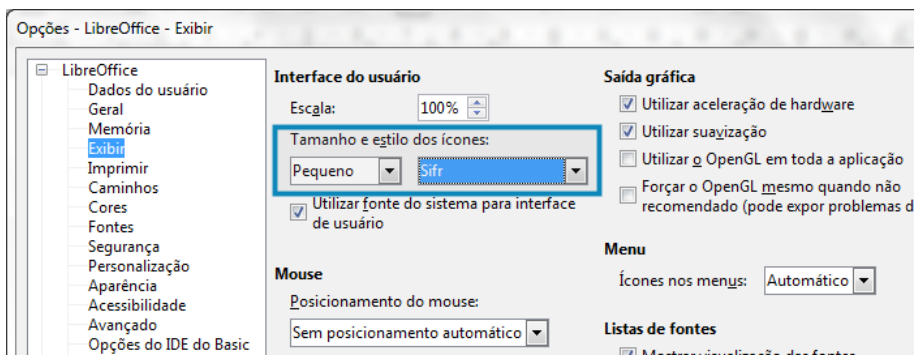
Opções - LibreOffice - Exibir

LibreOffice
Dados do usuário
Geral
Memória
Exibir
Imprimir
Caminhos
Cores
Fontes
Segurança
Personalização
Aparência
Acessibilidade
Avançado
Opções do IDE do Basic

Interface do usuário

Escala: 100%

Tamanho e estilo dos ícones:

Pequeno Sifr

Utilizar fonte do sistema para interface de usuário

Mouse

Posicionamento do mouse:

Sem posicionamento automático

Saída gráfica

Utilizar aceleração de hardware

Utilizar suavização

Utilizar o OpenGL em toda a aplicação

Forçar o OpenGL mesmo quando não recomendado (pode expor problemas d

Menu

Ícones nos menus: Automático

Listas de fontes

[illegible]